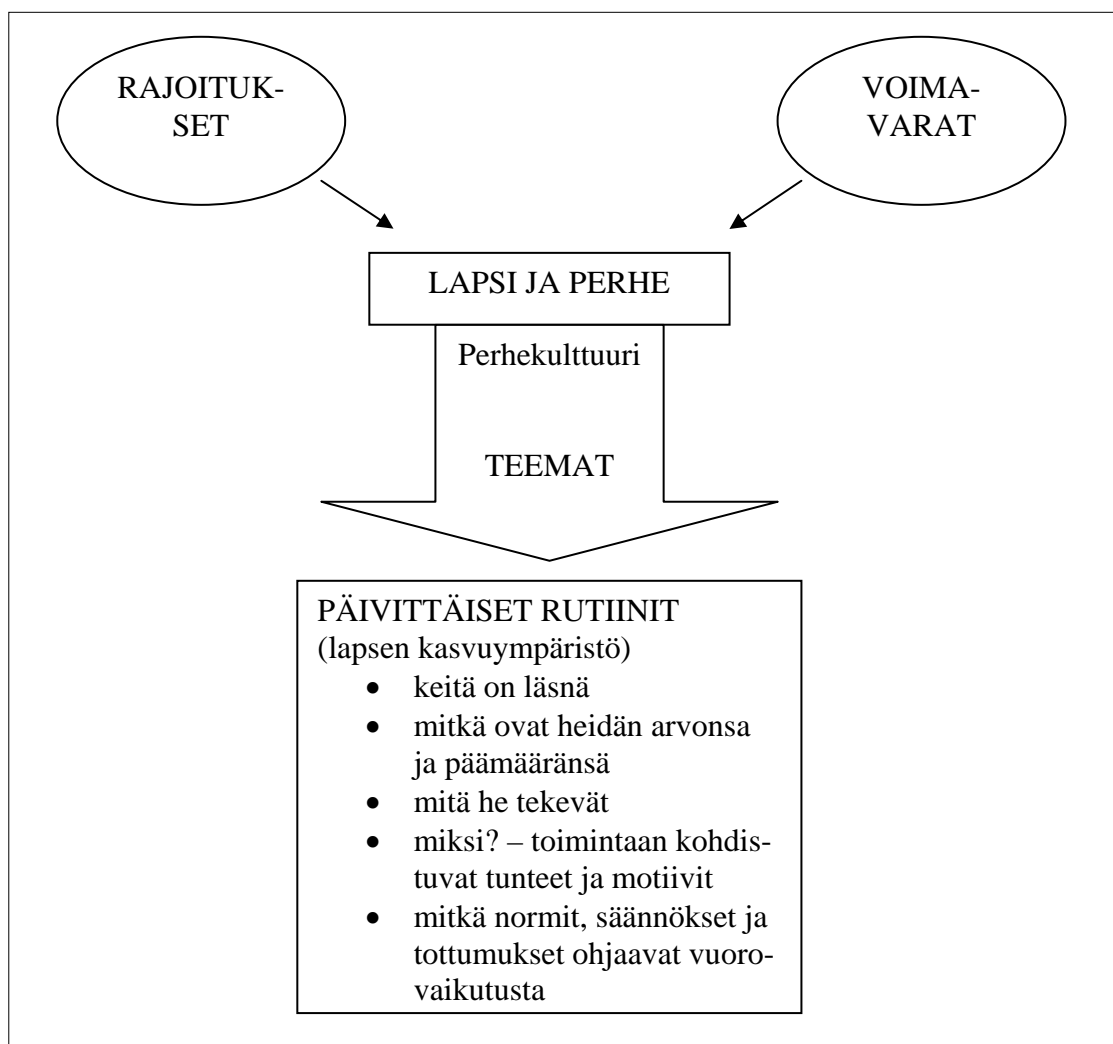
RAJOITUKSET

VOIMAVARAT

LAPSI JA PERHE

Perhekulttuuri

TEEMAT

PÄIVITTÄISET RUTIINIT
(lapsen kasvuympäristö)
- keitä on läsnä
- mitkä ovat heidän arvonsa ja päämääränsä
- mitä he tekevät
- miksi? – toimintaan kohdistuvat tunteet ja motiivit
- mitkä normit, säännökset ja tottumukset ohjaavat vuorovaikutusta